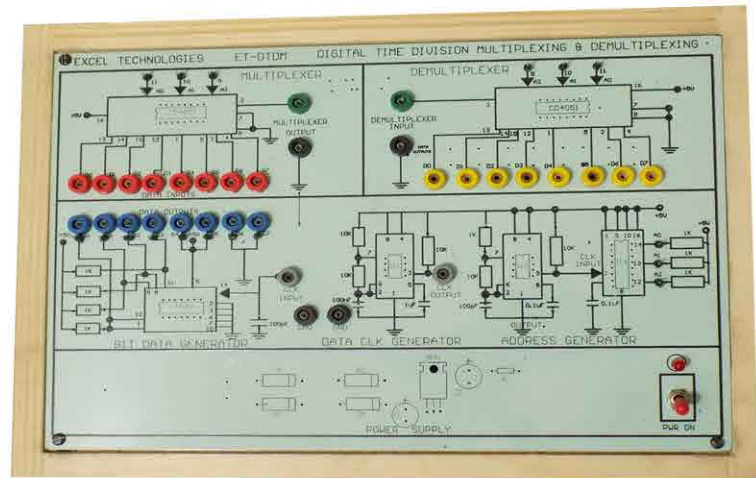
EXCEL TECHNOLOGIES ET-DTDM DIGITAL TIME DIVISION MULTIPLEXING & DEMULTIPLEXING

MULTIPLEXER

A0 A1 A2

+5V

MULTIPLEXER OUTPUT

DATA INPUTS

DEMULTIPLEXER

A2 A1 A0

+5V

CD4051

DEMULTIPLEXER INPUT

D0 D1 D2 D3 D4 D5 D6 D7

DATA OUTPUTS

BIT DATA GENERATOR

CLK INPUT

GND GND

100pF

10K 10K 10K 10K

CLK OUTPUT

100pF

0.1uF

DATA CLK GENERATOR

OUTPUT

CLK INPUT

A0 A1 A2

1K 1K 1K

+5V

0.1uF

ADDRESS GENERATOR

POWER SUPPLY

PWR ON